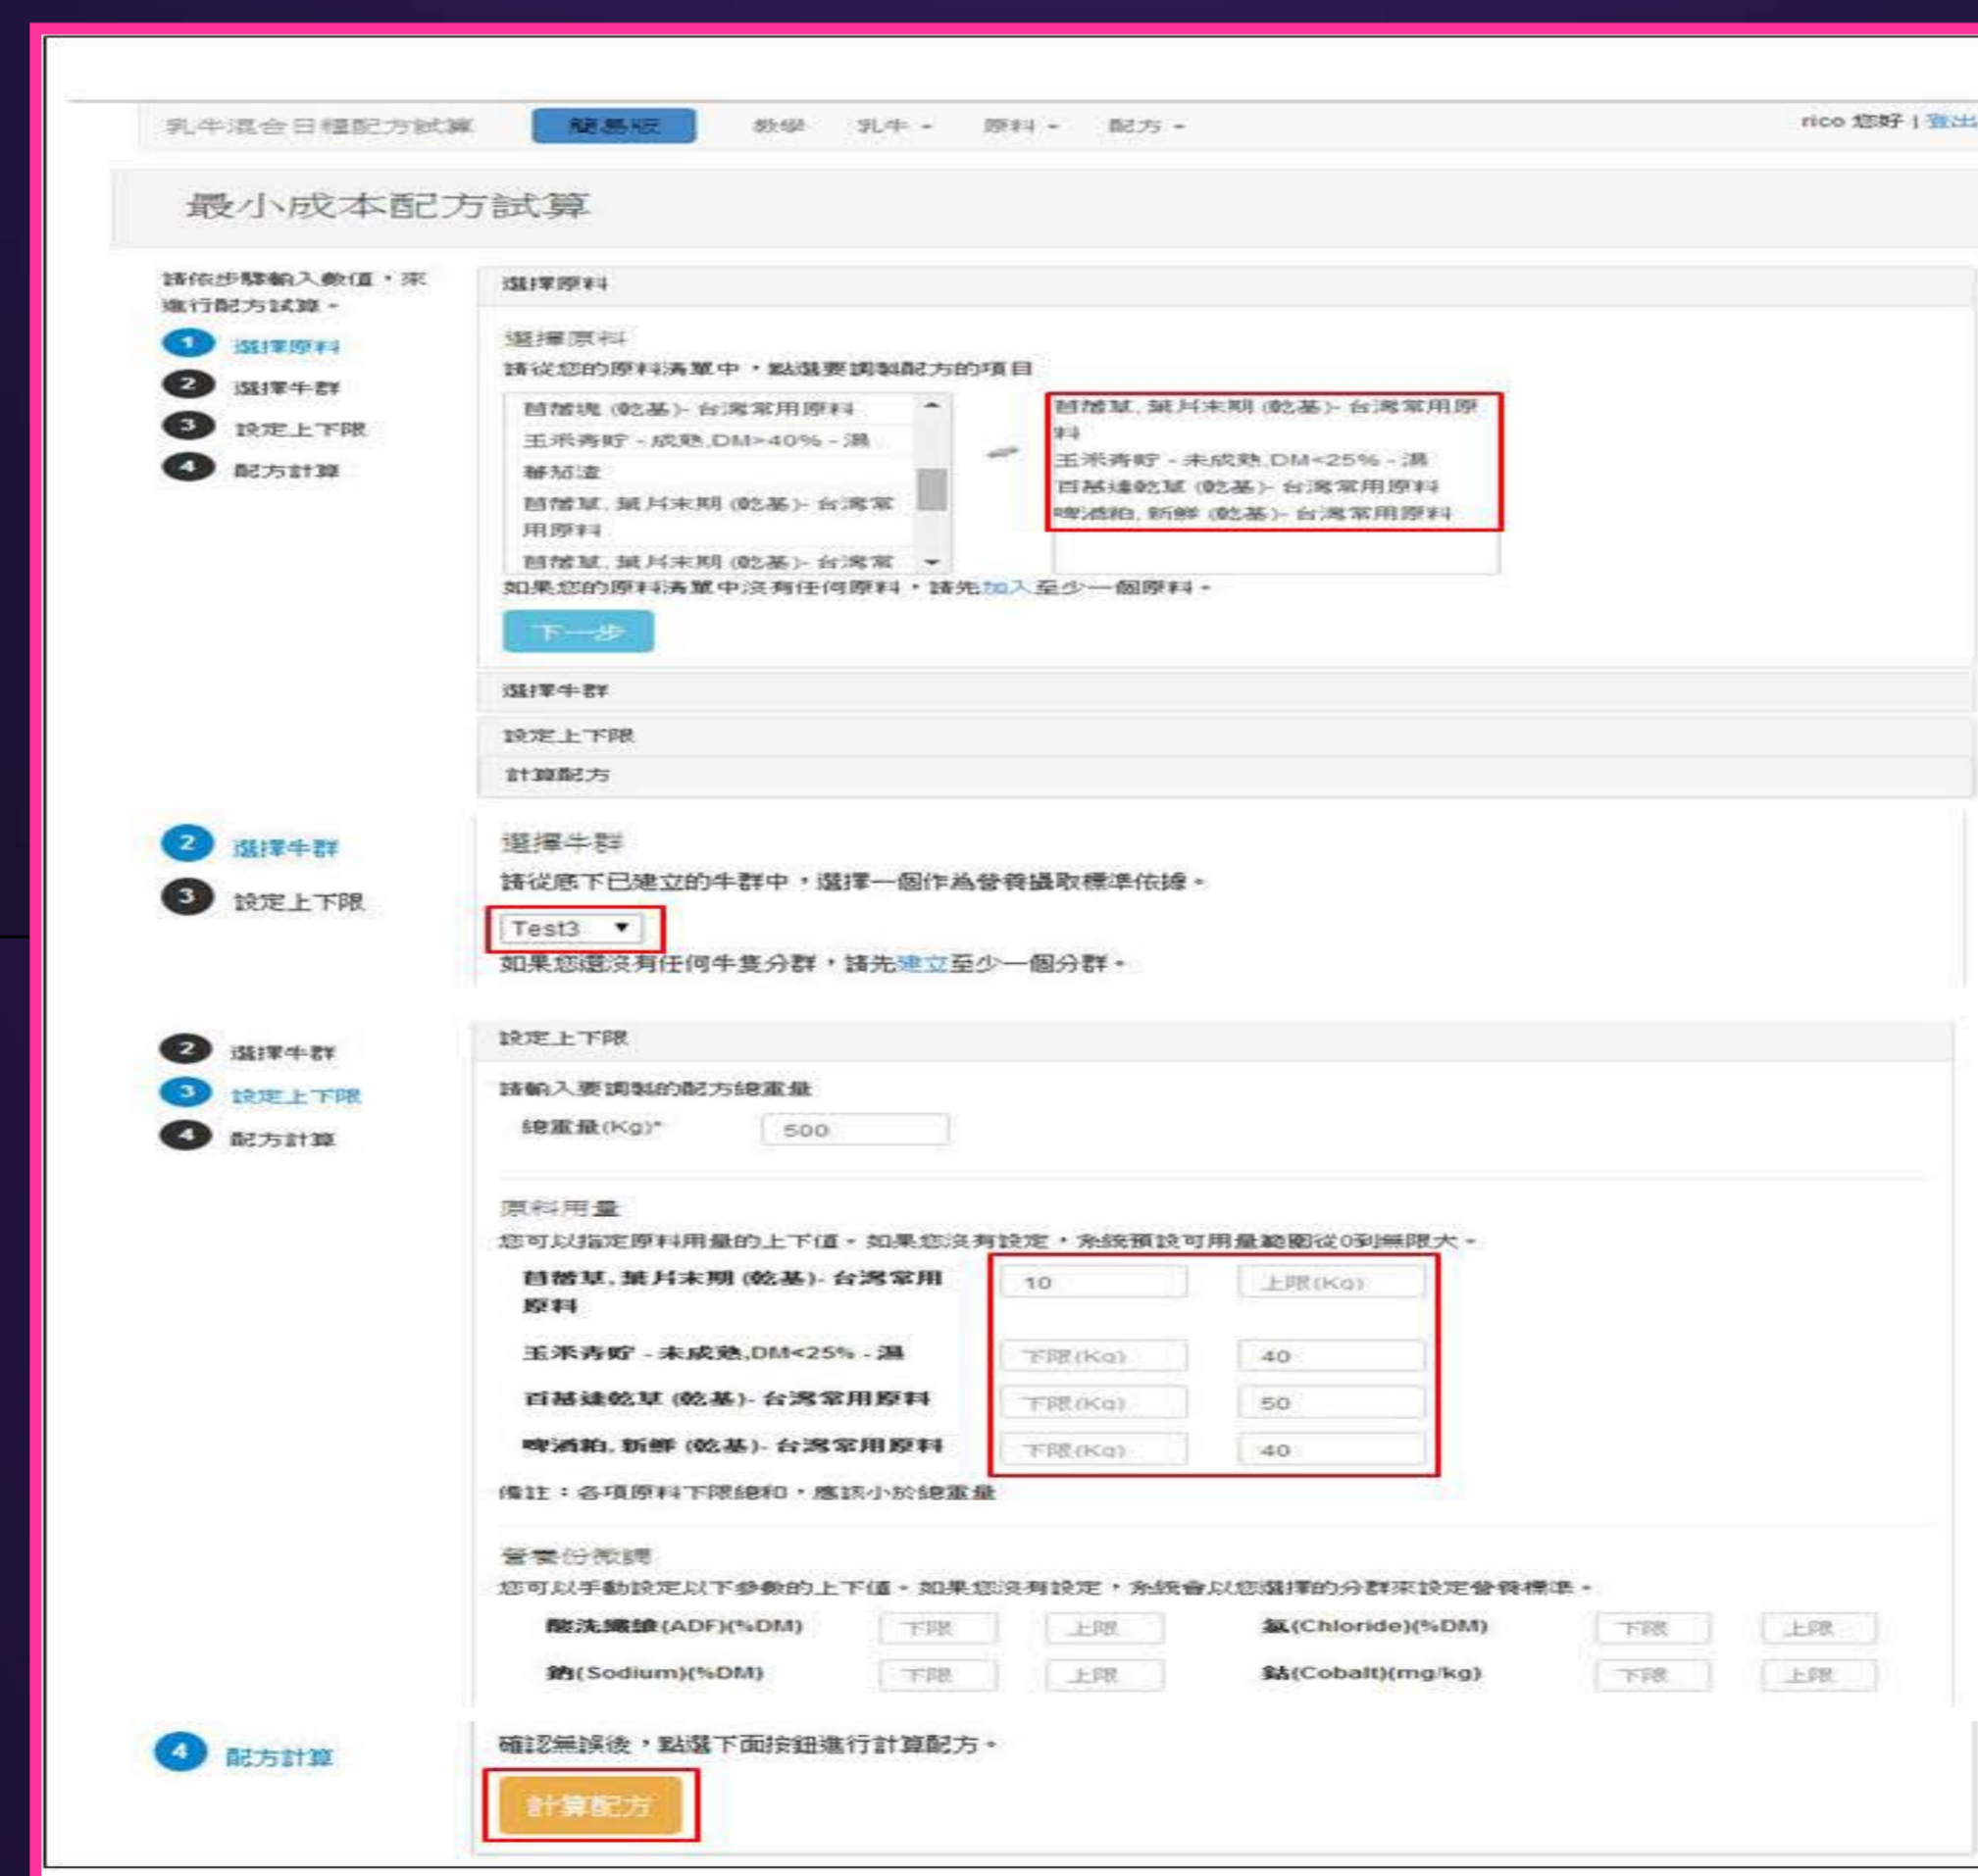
乳牛混合日糧配方試算 簡易版 教學 乳牛 ▾ 原料 ▾ 配方 ▾ rico 您好 | 登出

最小成本配方試算

請依步驟輸入數值，來進行配方試算。

1 選擇原料
2 選擇牛群
3 設定上下限
4 配方計算

選擇原料

選擇原料
請從您的原料清單中，點選要調製配方的項目

苜蓿塊 (乾基)- 台灣常用原料
玉米青貯 - 成熟,DM>40% - 濕
番茄渣
苜蓿草, 葉片末期 (乾基)- 台灣常用原料
苜蓿草, 葉片末期 (乾基)- 台灣常

苜蓿草, 葉片末期 (乾基)- 台灣常用原料
玉米青貯 - 未成熟,DM<25% - 濕
百慕達乾草 (乾基)- 台灣常用原料
啤酒粕, 新鮮 (乾基)- 台灣常用原料

如果您的原料清單中沒有任何原料，請先加入至少一個原料。

下一步

選擇牛群
設定上下限
計算配方

2 選擇牛群
3 設定上下限

選擇牛群
請從底下已建立的牛群中，選擇一個作為營養攝取標準依據。
Test3
如果您還沒有任何牛隻分群，請先建立至少一個分群。

2 選擇牛群
3 設定上下限
4 配方計算

設定上下限
請輸入要調製的配方總重量
總重量(Kg)* 500

原料用量
您可以指定原料用量的上下值。如果您沒有設定，系統預設可用量範圍從0到無限大。

| | | |
|---|---|---|
| 苜蓿草, 葉片末期 (乾基)- 台灣常用原料 | 10 | 上限(Kg) |
| 玉米青貯 - 未成熟,DM<25% - 濕 | 下限(Kg) | 40 |
| 百慕達乾草 (乾基)- 台灣常用原料 | 下限(Kg) | 50 |
| 啤酒粕, 新鮮 (乾基)- 台灣常用原料 | 下限(Kg) | 40 |

備註：各項原料下限總和，應該小於總重量

營養份微調
您可以手動設定以下參數的上下值。如果您沒有設定，系統會以您選擇的分群來設定營養標準。

| | | | | | |
|---|---|---|---|---|---|
| 酸洗纖維(ADF)(%DM) | 下限 | 上限 | 氯(Chloride)(%DM) | 下限 | 上限 |
| 鈉(Sodium)(%DM) | 下限 | 上限 | 鈷(Cobalt)(mg/kg) | 下限 | 上限 |

4 配方計算

確認無誤後，點選下面按鈕進行計算配方。
計算配方